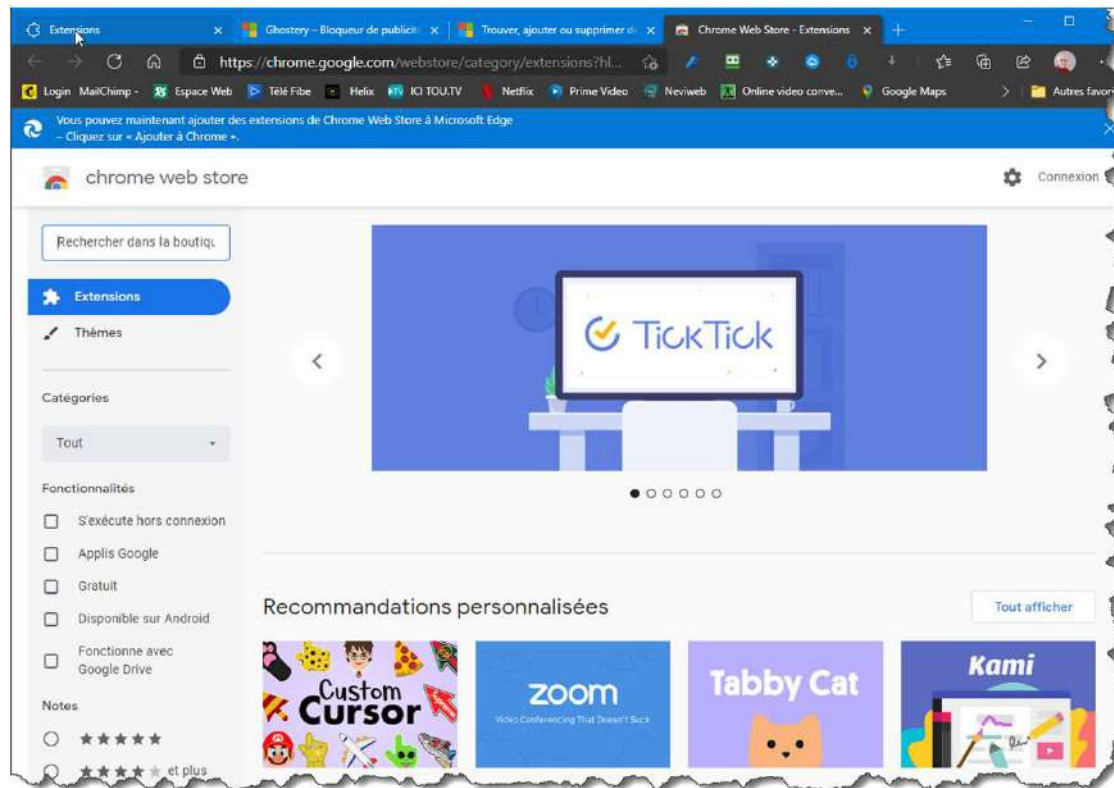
Extensions | Ghostery – Bloqueur de publicit | Trouver, ajouter ou supprimer d | Chrome Web Store - Extensions

https://chrome.google.com/webstore/category/extensions?hl...

Login MailChimp - | Espace Web | Télé Fibe | Helix | ICI TOU.TV | Netflix | Prime Video | Neviweb | Online video conve... | Google Maps | Autres favoris

Vous pouvez maintenant ajouter des extensions de Chrome Web Store à Microsoft Edge – Cliquez sur « Ajouter à Chrome ».

chrome web store

Connexion

Rechercher dans la boutiqu

Extensions

Thèmes

Catégories

Tout

Fonctionnalités

S'exécute hors connexion

Applis Google

Gratuit

Disponible sur Android

Fonctionne avec Google Drive

Notes

★★★★★

★★★★★ et plus

TickTick

Recommandations personnalisées

Tout afficher

Custom Cursor

zoom
Video Conferencing That Doesn't Suck

Tabby Cat

Kami